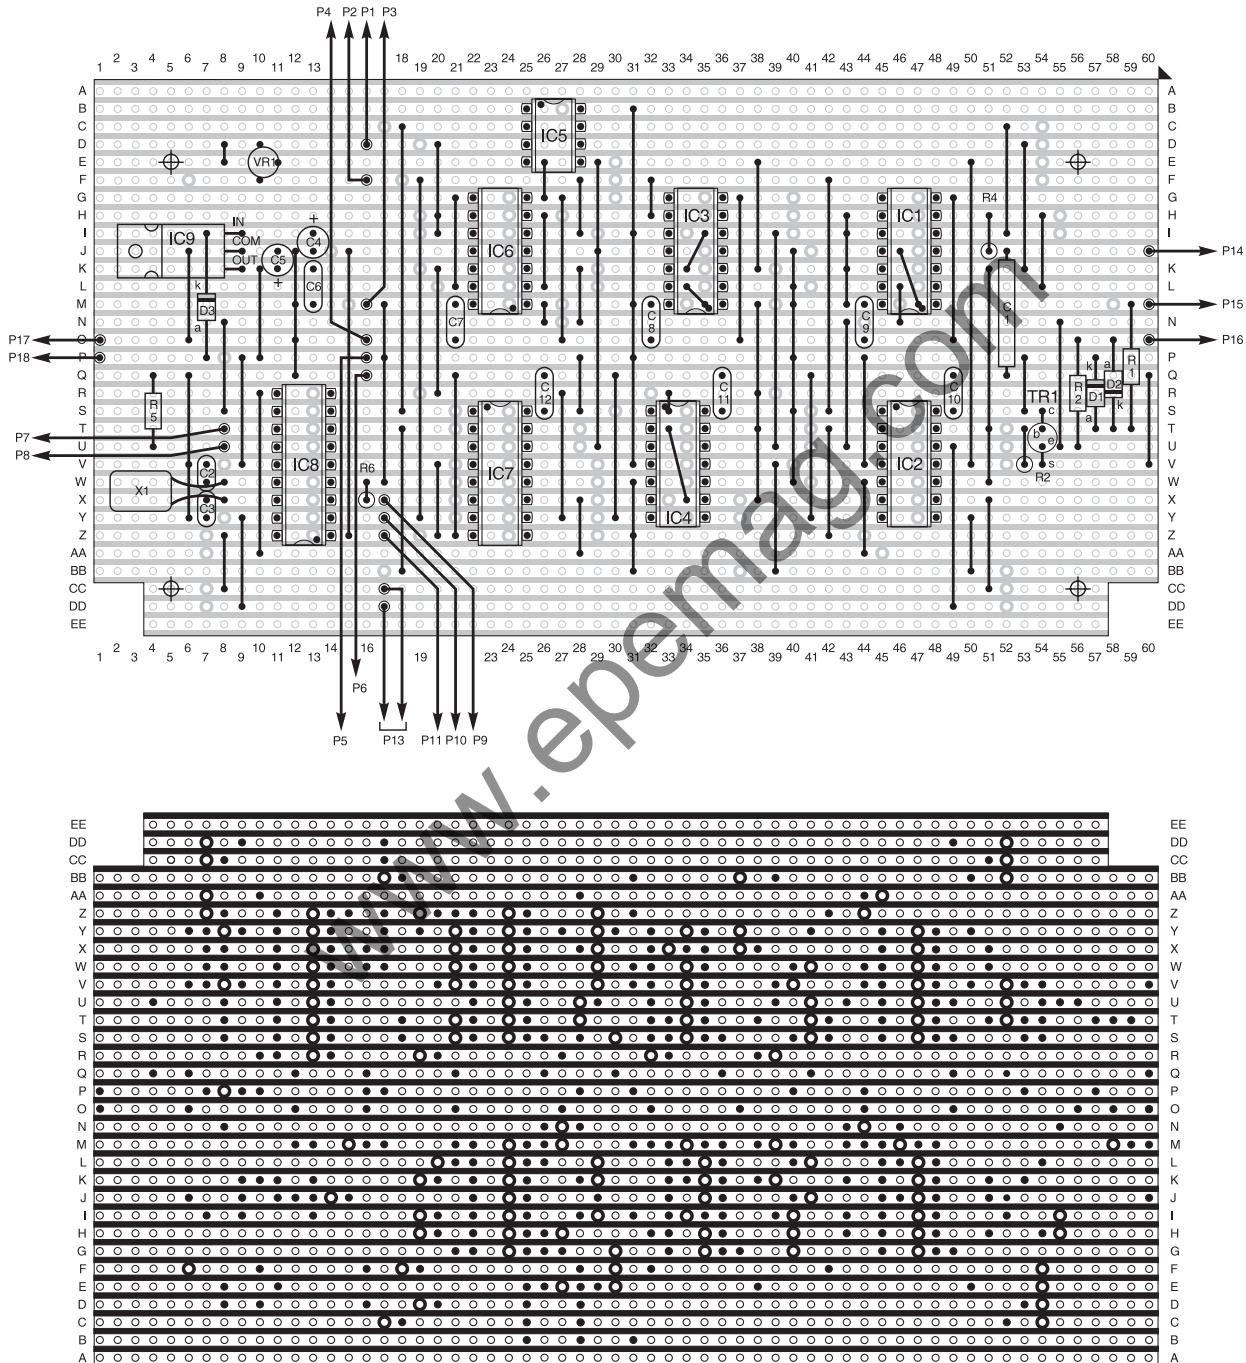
P4 P2 P1 P3

1 2 3 4 5 6 7 8 9 10 11 12 13 18 19 20 21 22 23 24 25 26 27 28 29 30 31 32 33 34 35 36 37 38 39 40 41 42 43 44 45 46 47 48 49 50 51 52 53 54 55 56 57 58 59 60

A B C D E F G H I J K L M N O P Q R S T U V W X Y Z AA BB CC DD EE

IC5 VR1 IC6 IC3 IC1 R4 IC9 IN COM OUT C4 + C5 + C6 C7 C8 C9 k D3 a C1 R2 k D1 a D2 k R1 R5 C12 C11 C10 TR1 b c e s R2 IC8 IC7 IC4 IC2 R6 X1 C2 C3

P14 P15 P16 P17 P18 P7 P8

1 2 3 4 5 6 7 8 9 10 11 12 13 14 16 19 23 24 25 26 27 28 29 30 31 32 33 34 35 36 37 38 39 40 41 42 43 44 45 46 47 48 49 50 51 52 53 54 55 56 57 58 59 60

P6 P5 P13 P11 P10 P9

www.epemag.com

EE DD CC BB AA Z Y X W V U T S R Q P O N M L K J I H G F E D C B A